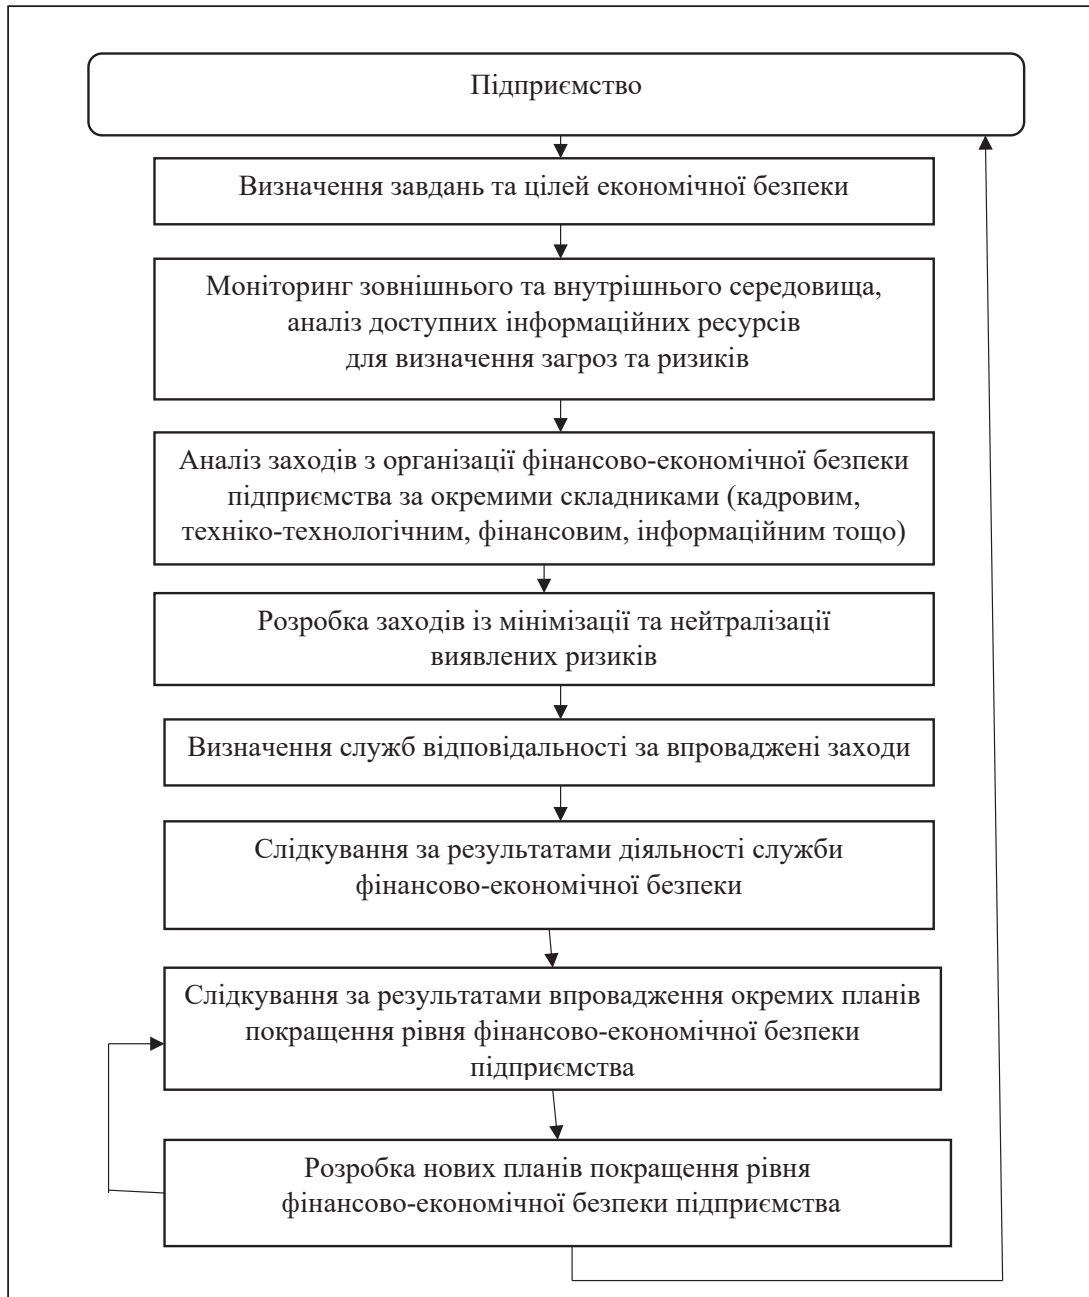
Підприємство

Визначення завдань та цілей економічної безпеки

Моніторинг зовнішнього та внутрішнього середовища, аналіз доступних інформаційних ресурсів для визначення загроз та ризиків

Аналіз заходів з організації фінансово-економічної безпеки підприємства за окремими складниками (кадровим, техніко-технологічним, фінансовим, інформаційним тощо)

Розробка заходів із мінімізації та нейтралізації виявлених ризиків

Визначення служб відповідальності за впроваджені заходи

Слідкування за результатами діяльності служби фінансово-економічної безпеки

Слідкування за результатами впровадження окремих планів покращення рівня фінансово-економічної безпеки підприємства

Розробка нових планів покращення рівня фінансово-економічної безпеки підприємства